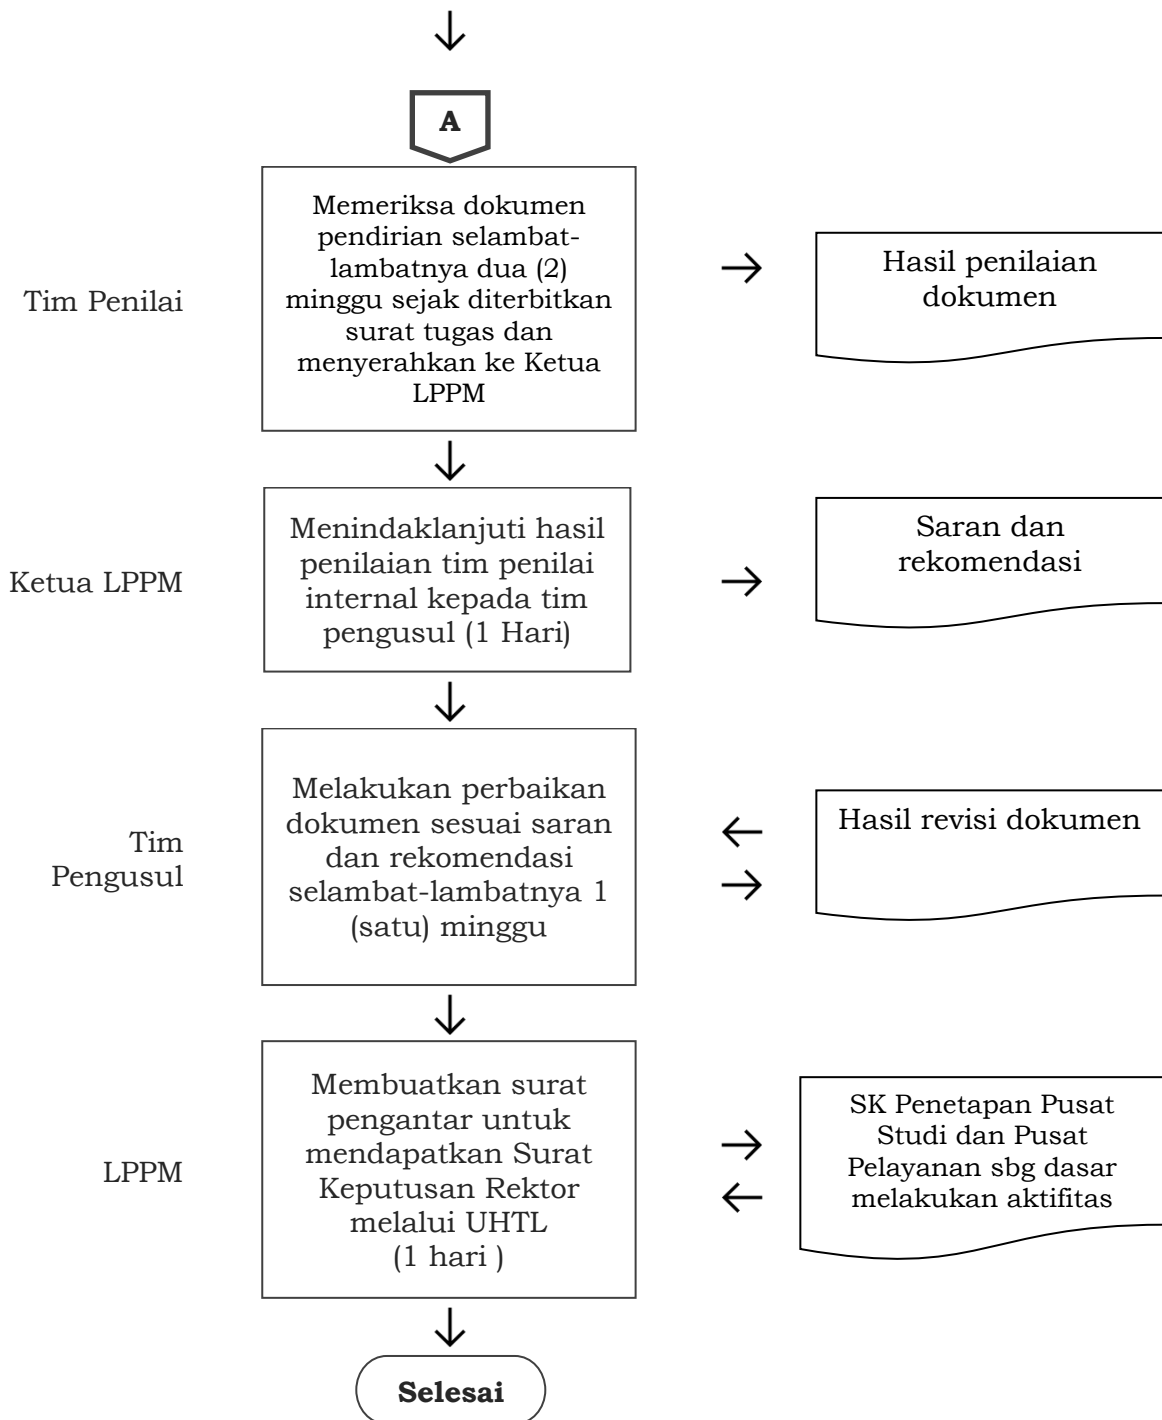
A

Tim Penilai

Memeriksa dokumen pendirian selambat-lambatnya dua (2) minggu sejak diterbitkan surat tugas dan menyerahkan ke Ketua LPPM

Hasil penilaian dokumen

Ketua LPPM

Menindaklanjuti hasil penilaian tim penilai internal kepada tim pengusul (1 Hari)

Saran dan rekomendasi

Tim Pengusul

Melakukan perbaikan dokumen sesuai saran dan rekomendasi selambat-lambatnya 1 (satu) minggu

Hasil revisi dokumen

LPPM

Membuatkan surat pengantar untuk mendapatkan Surat Keputusan Rektor melalui UHTL (1 hari )

SK Penetapan Pusat Studi dan Pusat Pelayanan sbg dasar melakukan aktifitas

Selesai